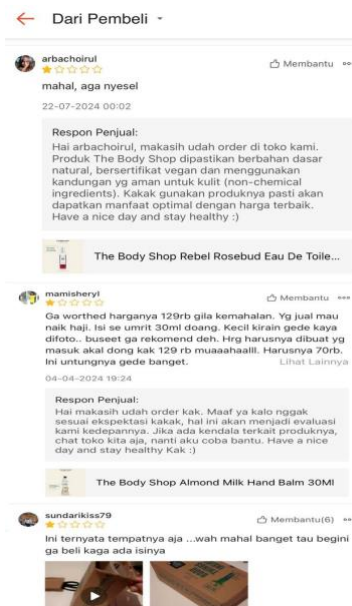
Dari Pembeli

arbachoirul
Membantu

mahal, aga nyesel

22-07-2024 00:02

Respon Penjual:
Hai arbachoirul, makasih udah order di toko kami. Produk The Body Shop dipastikan berbahan dasar natural, bersertifikat vegan dan menggunakan kandungan yg aman untuk kulit (non-chemical ingredients). Kakak gunakan produknya pasti akan dapatkan manfaat optimal dengan harga terbaik. Have a nice day and stay healthy :)

The Body Shop Rebel Rosebud Eau De Toile...

mamisheryl
Membantu

Ga worthed harganya 129rb gila kemahalan. Yg jual mau naik haji. Isi se umrit 30ml doang. Kecil kirain gede kaya difoto.. buseet ga rekomend deh. Hrg harusnya dibuat yg masuk akal dong kak 129 rb muaaahaalll. Harusnya 70rb. Ini untungnya gede banget.
Lihat Lainnya

04-04-2024 19:24

Respon Penjual:
Hai makasih udah order kak. Maaf ya kalo nggak sesuai ekspektasi kakak, hal ini akan menjadi evaluasi kami kedepannya. Jika ada kendala terkait produknya, chat toko kita aja, nanti aku coba bantu. Have a nice day and stay healthy Kak :)

The Body Shop Almond Milk Hand Balm 30Ml

sundarikiss79
Membantu(6)

Ini ternyata tempatnya aja ...wah mahal banget tau begini ga beli kaga ada isinya